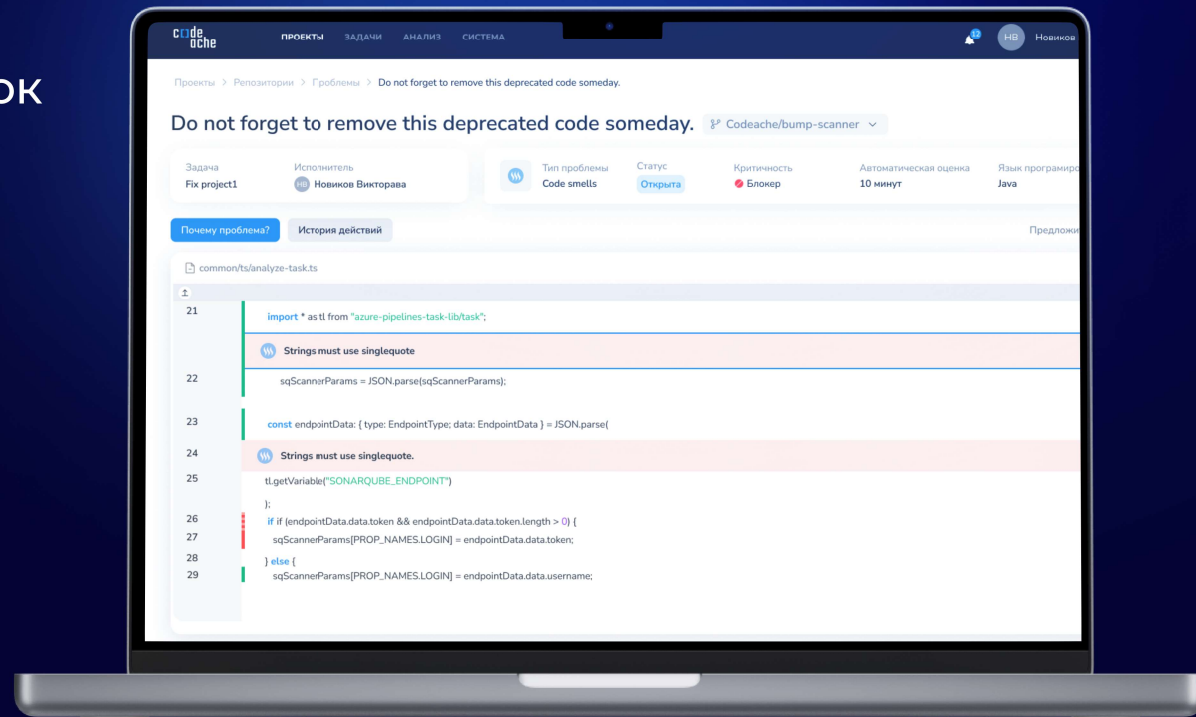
ОК

code ache ПРОЕКТЫ ЗАДАЧИ АНАЛИЗ СИСТЕМА 12 НВ Новиков

Проекты > Репозитории > Проблемы > Do not forget to remove this deprecated code someday.

Do not forget to remove this deprecated code someday. Codeache/bump-scanner

Задача
Fix project1

Исполнитель
НВ Новиков Викторава

Тип проблемы
Code smells

Статус
Открыта

Критичность
Блокер

Автоматическая оценка
10 минут

Язык программиро
Java

Почему проблема? История действий Предложи

common/ts/analyze-task.ts

21 import * as tl from "azure-pipelines-task-lib/task";

Strings must use singlequote

22 sqScannerParams = JSON.parse(sqScannerParams);

23 const endpointData: { type: EndpointType; data: EndpointData } = JSON.parse(

24 Strings must use singlequote.

25 tl.getVariable("SONARQUBE_ENDPOINT")
);

26 if if (endpointData.data.token && endpointData.data.token.length > 0) {
27 sqScannerParams[PROP_NAMES.LOGIN] = endpointData.data.token;
28 } else {
29 sqScannerParams[PROP_NAMES.LOGIN] = endpointData.data.username;